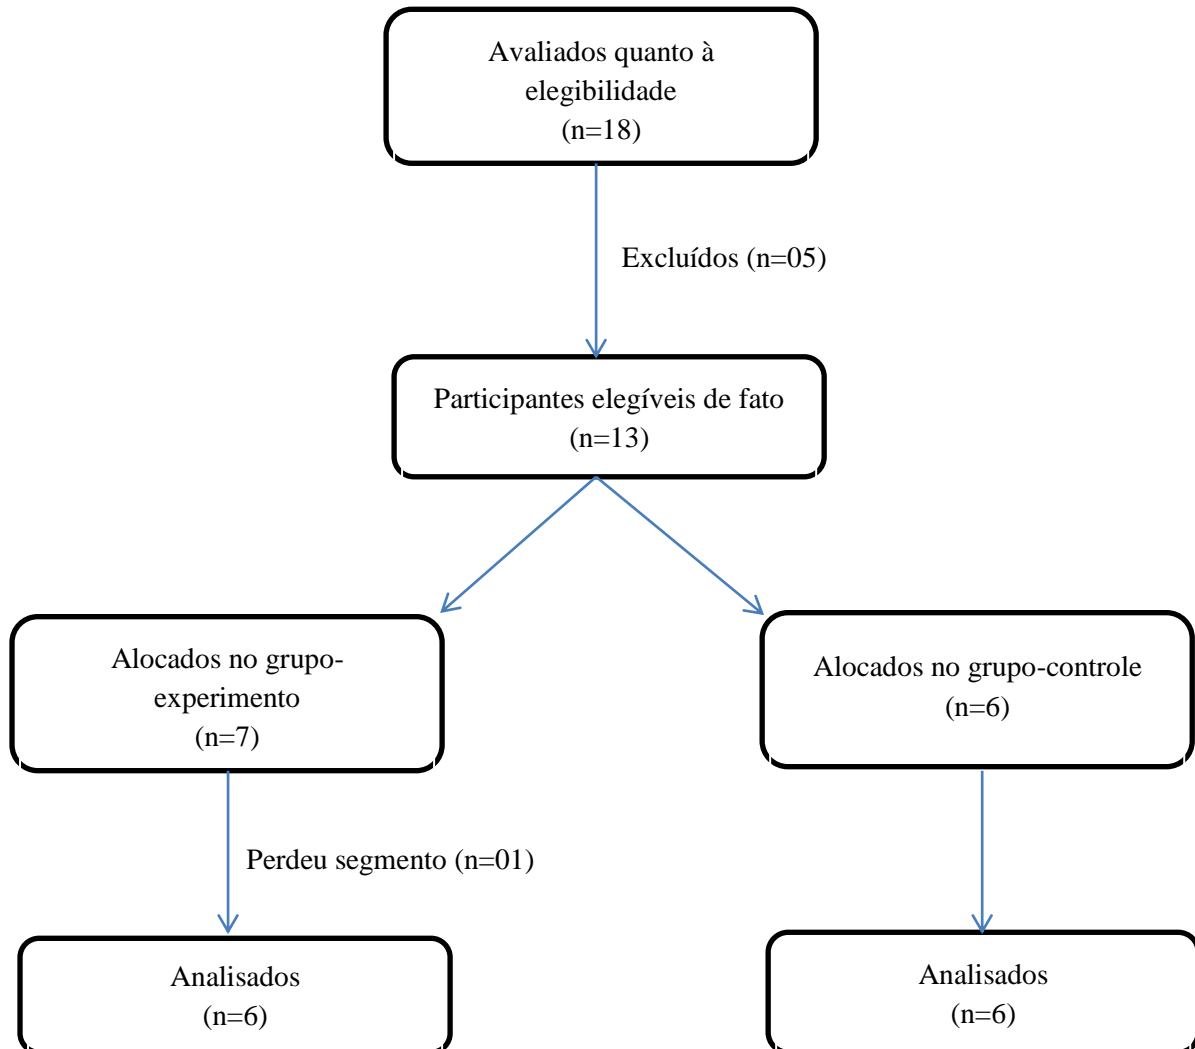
Avaliados quanto à elegibilidade
(n=18)

Excluídos (n=05)

Participantes elegíveis de fato
(n=13)

Alocados no grupo-experimento
(n=7)

Alocados no grupo-controle
(n=6)

Perdeu segmento (n=01)

Analisados
(n=6)

Analisados
(n=6)